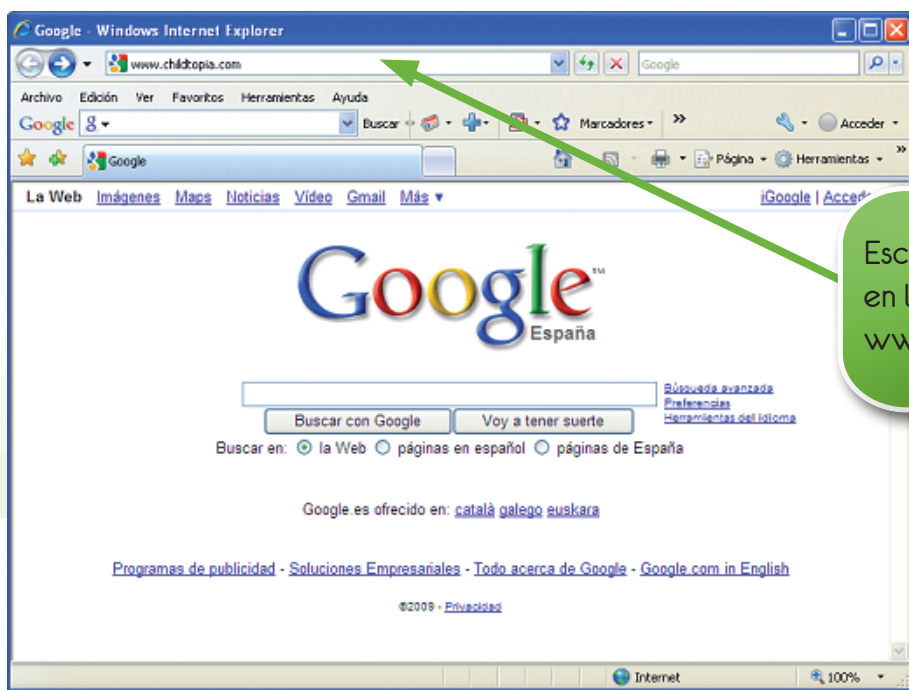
Google - Windows Internet Explorer

www.childtopia.com

Google

Archivo Edición Ver Favoritos Herramientas Ayuda

Google Buscar Marcadores » Acceder

Google Página Herramientas »

La Web Imágenes Maps Noticias Vídeo Gmail Más ▾ iGoogle | Acced

Esc
en l
ww

Google España

Búsqueda avanzada
Preferencias
Herramientas del idioma

Buscar con Google Voy a tener suerte

Buscar en: la Web páginas en español páginas de España

Google.es ofrecido en: català galego euskara

Programas de publicidad - Soluciones Empresariales - Todo acerca de Google - Google.com in English

©2009 - Privacidad

Internet 100%